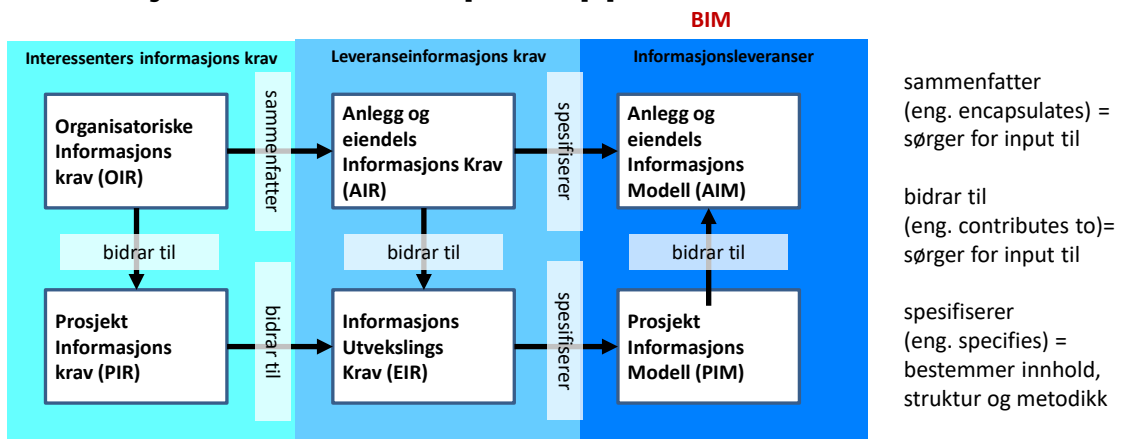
BIM

Interessenters informasjons krav

Leveranseinformasjons krav

Informasjonsleveranser

Organisatoriske Informasjons krav (OIR)

sammenfatter

Anlegg og eiendels Informasjons Krav (AIR)

spesifiserer

Anlegg og eiendels Informasjons Modell (AIM)

bidrar til

bidrar til

bidrar til

Prosjekt Informasjons krav (PIR)

bidrar til

Informasjons Utvekslings Krav (EIR)

spesifiserer

Prosjekt Informasjons Modell (PIM)

sammenfatter (eng. encapsulates) = sørger for input til

bidrar til (eng. contributes to)= sørger for input til

spesifiserer (eng. specifies) = bestemmer innhold, struktur og metodikk